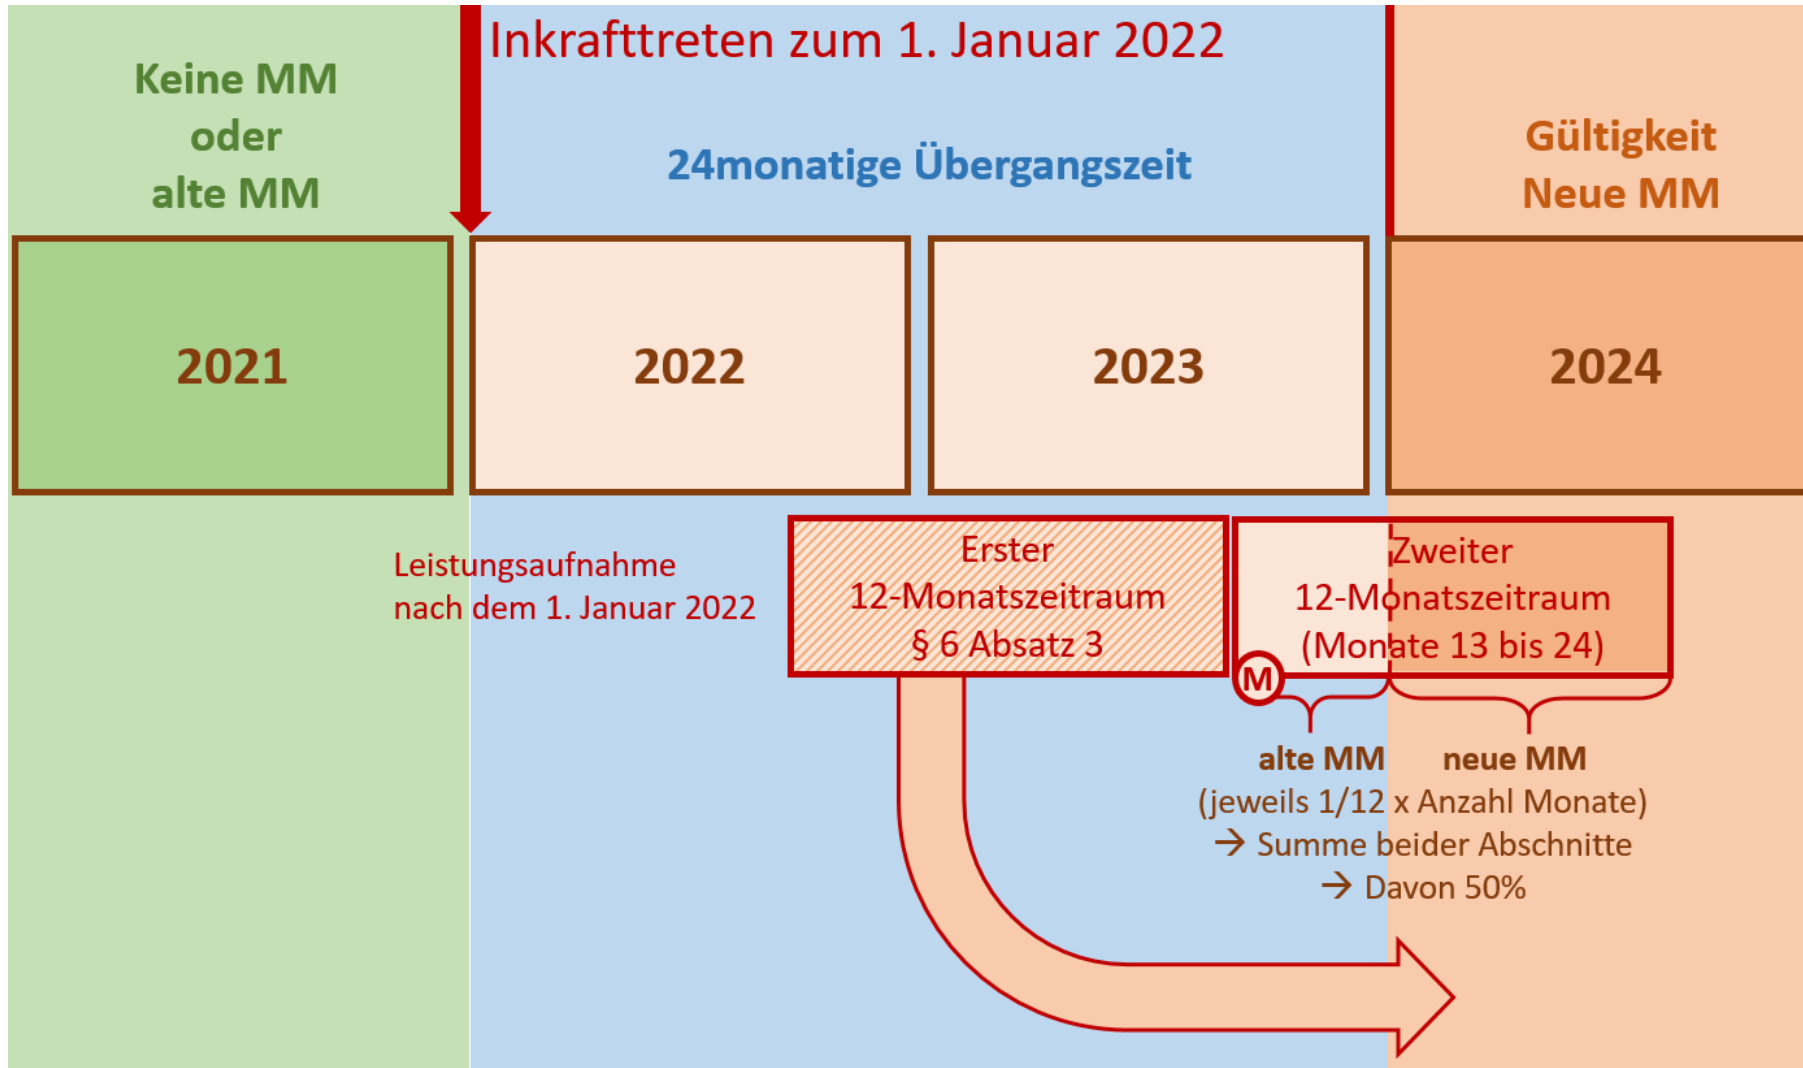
Keine MM
oder
alte MM

Inkrafttreten zum 1. Januar 2022

24monatige Übergangszeit

Gültigkeit
Neue MM

| 2021 | 2022 | 2023 | 2024 |
|---|---|---|---|

Leistungsaufnahme
nach dem 1. Januar 2022

Erster
12-Monatszeitraum
§ 6 Absatz 3

Zweiter
12-Monatszeitraum
(Monate 13 bis 24)

M

alte MM neue MM
(jeweils 1/12 x Anzahl Monate)
→ Summe beider Abschnitte
→ Davon 50%